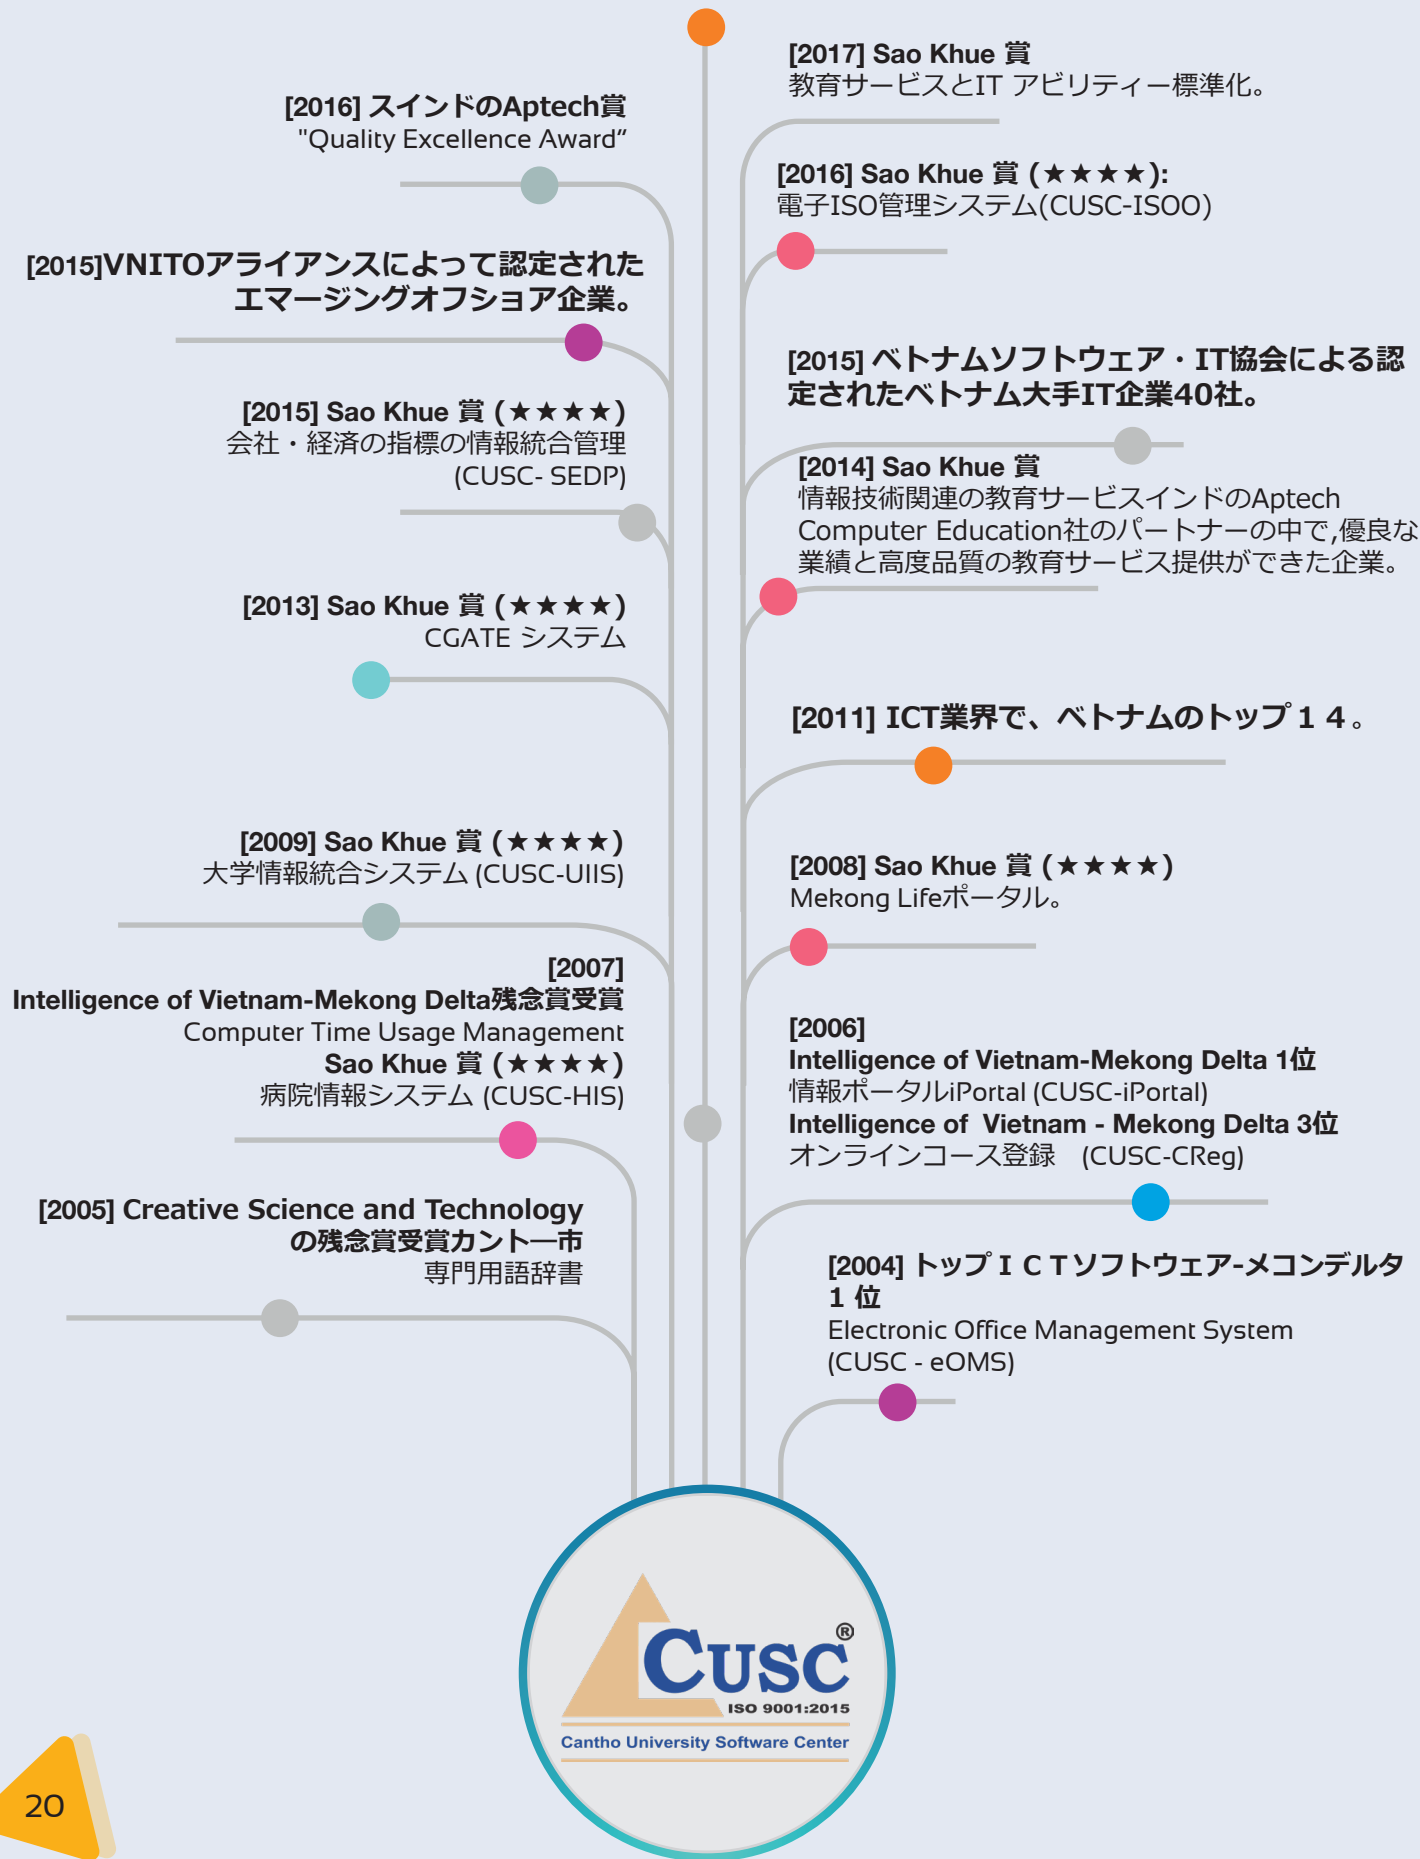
[2017] Sao Khue 賞
教育サービスとIT アビリティー標準化。

[2016] スインドのAptech賞
"Quality Excellence Award"

[2016] Sao Khue 賞 (★★★★):
電子ISO管理システム(CUSC-ISOO)

[2015]VNITOアライアンスによって認定されたエマージングオフショア企業。

[2015] ベトナムソフトウェア・IT協会による認定されたベトナム大手IT企業40社。

[2015] Sao Khue 賞 (★★★★)
会社・経済の指標の情報統合管理
(CUSC- SEDP)

[2014] Sao Khue 賞
情報技術関連の教育サービスインドのAptech Computer Education社のパートナーの中で,優良な業績と高度品質の教育サービス提供ができた企業。

[2013] Sao Khue 賞 (★★★★)
CGATE システム

[2011] ICT業界で、ベトナムのトップ１４。

[2009] Sao Khue 賞 (★★★★)
大学情報統合システム (CUSC-UIIS)

[2008] Sao Khue 賞 (★★★★)
Mekong Lifeポータル。

[2007]
Intelligence of Vietnam-Mekong Delta残念賞受賞
Computer Time Usage Management
Sao Khue 賞 (★★★★)
病院情報システム (CUSC-HIS)

[2006]
Intelligence of Vietnam-Mekong Delta 1位
情報ポータルiPortal (CUSC-iPortal)
Intelligence of Vietnam - Mekong Delta 3位
オンラインコース登録 (CUSC-CReg)

[2005] Creative Science and Technology の残念賞受賞カントー市
専門用語辞書

[2004] トップＩＣＴソフトウェア-メコンデルタ１位
Electronic Office Management System
(CUSC - eOMS)

CUSC®
ISO 9001:2015
Cantho University Software Center

20